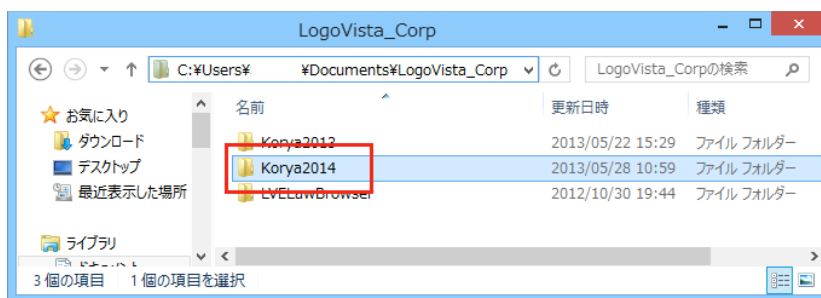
LogoVista_Corp

C:¥Users¥ ¥Documents¥LogoVista_Corp

LogoVista_Corpの検索

お気に入り
ダウンロード
デスクトップ
最近表示した場所

ライブラリ

名前
Korya2013
Korya2014
LVELawBrowser

更新日時
2013/05/22 15:29
2013/05/28 10:59
2012/10/30 19:44

種類
ファイル フォルダー
ファイル フォルダー
ファイル フォルダー

3 個の項目 1 個の項目を選択